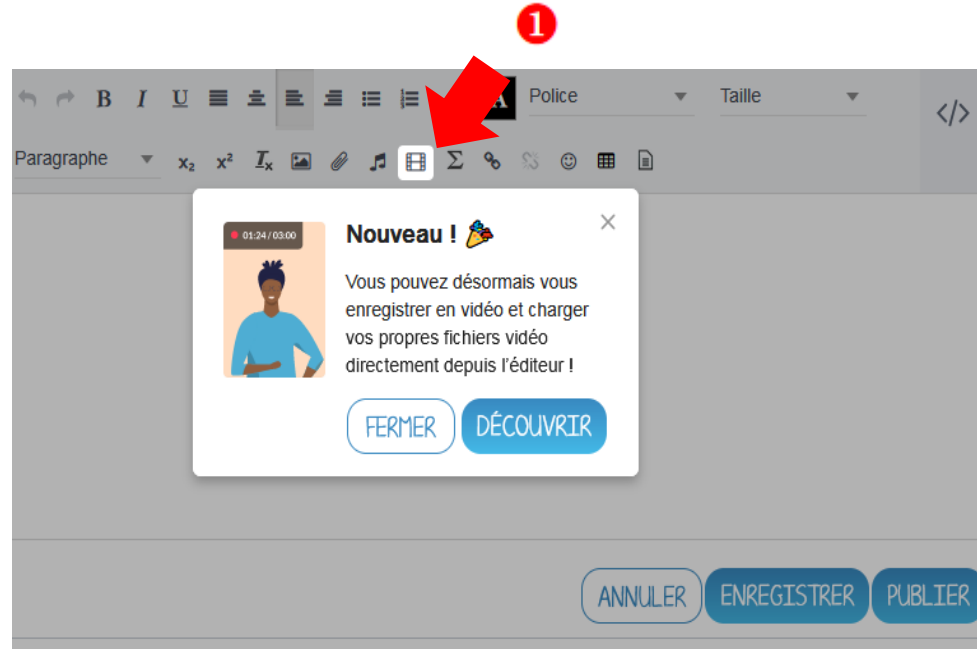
1

B I U A Police Taille </>

Paragraphe $x_2$ $x^2$ $T_x$ Σ

01:24 / 03:00

Nouveau ! 🎉

Vous pouvez désormais vous enregistrer en vidéo et charger vos propres fichiers vidéo directement depuis l'éditeur !

FERMER DÉCOUVRIR

ANNULER ENREGISTRER PUBLIER